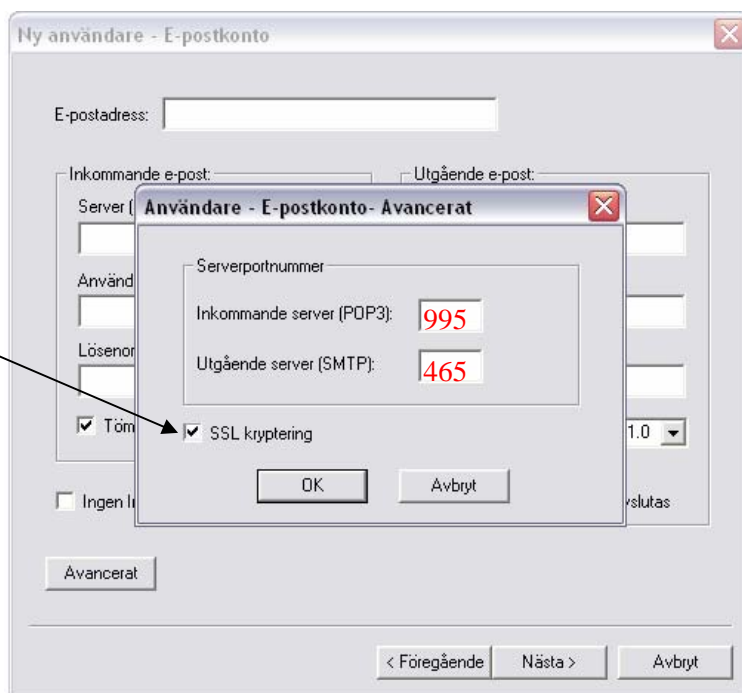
Ny användare - E-postkonto

E-postadress:

Inkommande e-post:

Server (

Använd

Lösenor

Töm

Utgående e-post:

1.0

Ingen In

vslutas

Användare - E-postkonto- Avancerat

Serverportnummer

Inkommande server (POP3): 995

Utgående server (SMTP): 465

SSL kryptering

OK

Avbryt

Avancerat

< Föregående

Nästa >

Avbryt